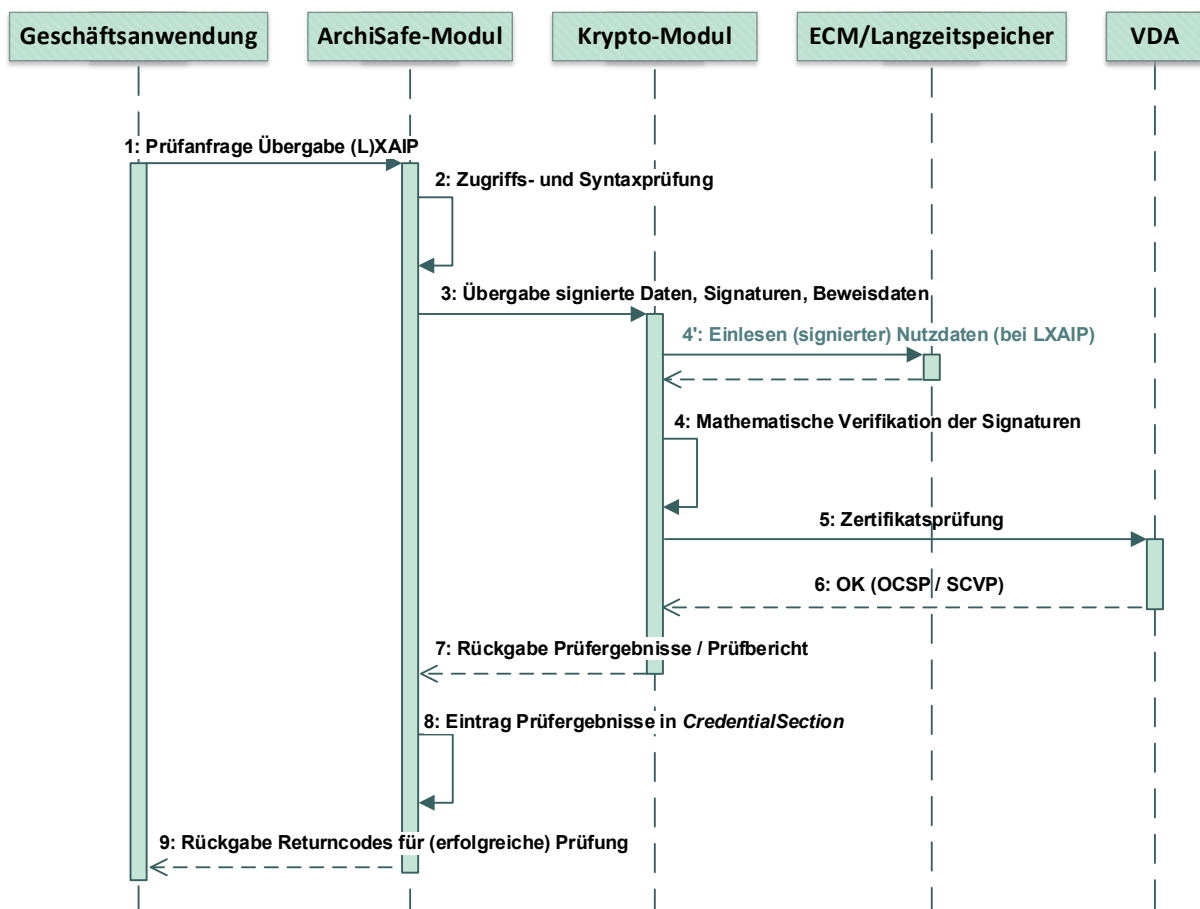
Geschäftsanwendung

ArchiSafe-Modul

Krypto-Modul

ECM/Langzeitspeicher

VDA

1: Prüfanfrage Übergabe (L)XAIP

2: Zugriffs- und Syntaxprüfung

3: Übergabe signierte Daten, Signaturen, Beweisdaten

4': Einlesen (signierter) Nutzdaten (bei LXAIP)

4: Mathematische Verifikation der Signaturen

5: Zertifikatsprüfung

6: OK (OCSP / SCVP)

7: Rückgabe Prüfergebnisse / Prüfbericht

8: Eintrag Prüfergebnisse in *CredentialSection*

9: Rückgabe Returncodes für (erfolgreiche) Prüfung